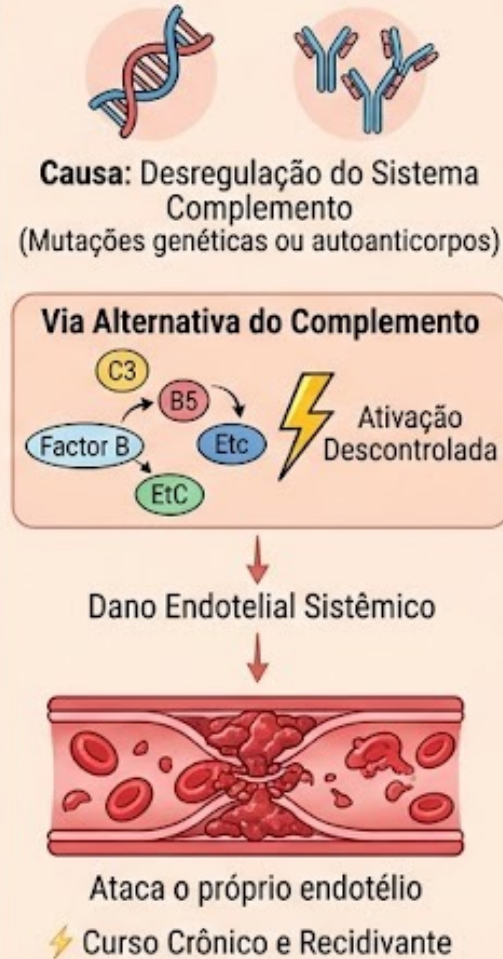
Causa: Desregulação do Sistema Complemento
(Mutações genéticas ou autoanticorpos)

Via Alternativa do Complemento

C3

B5

Factor B

Etc

EtC

Ativação Descontrolada

Dano Endotelial Sistêmico

Ataca o próprio endotélio

Curso Crônico e Recidivante